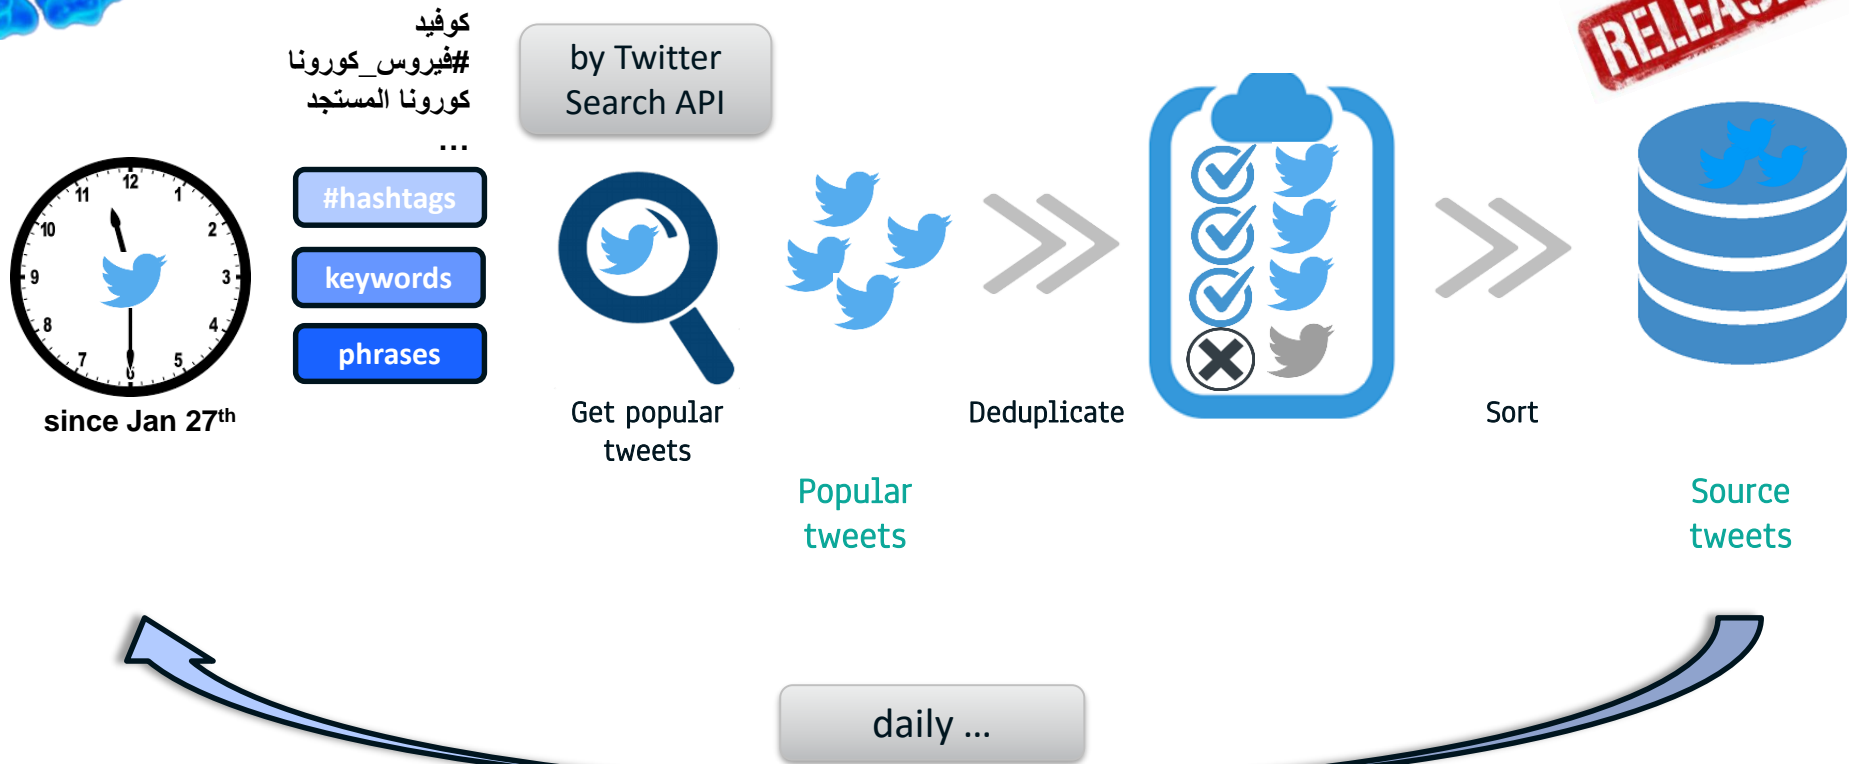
كوفيد
#فيروس_كورونا
كورونا المستجد
...

by Twitter Search API

RELEAS

12 1 2 3 4 5 6 7 8 9 10 11

since Jan 27$^{th}$

#hashtags

keywords

phrases

Get popular tweets

Popular tweets

Deduplicate

Sort

Source tweets

daily ...